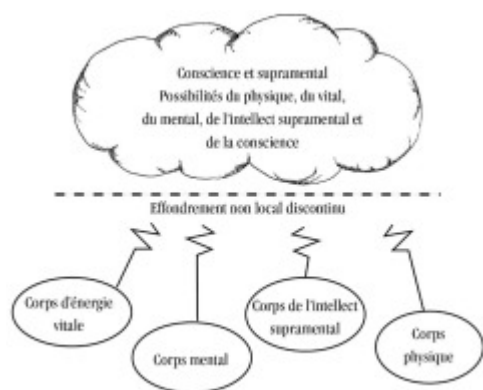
Conscience et supramental
Possibilités du physique, du vital, du mental, de l'intellect supramental et de la conscience

Effondrement non local discontinu

Corps d'énergie vitale

Corps mental

Corps de l'intellect supramental

Corps physique